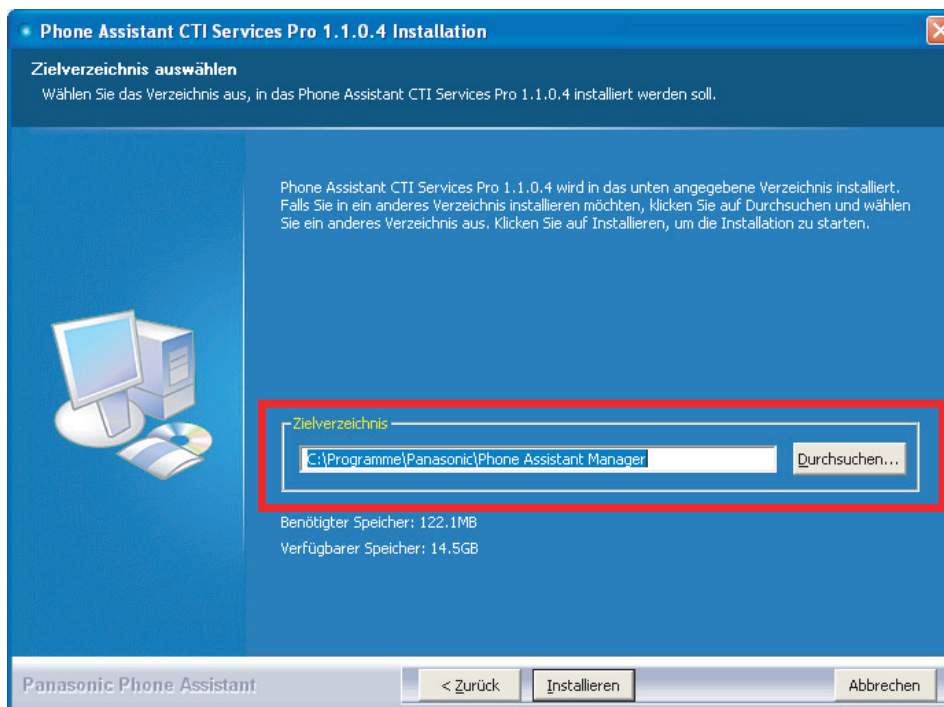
Phone Assistant CTI Services Pro 1.1.0.4 Installation

Zielverzeichnis auswählen
Wählen Sie das Verzeichnis aus, in das Phone Assistant CTI Services Pro 1.1.0.4 installiert werden soll.

Phone Assistant CTI Services Pro 1.1.0.4 wird in das unten angegebene Verzeichnis installiert. Falls Sie in ein anderes Verzeichnis installieren möchten, klicken Sie auf Durchsuchen und wählen Sie ein anderes Verzeichnis aus. Klicken Sie auf Installieren, um die Installation zu starten.

Zielverzeichnis
C:\Programme\Panasonic\Phone Assistant Manager
Durchsuchen...

Benötigter Speicher: 122.1MB
Verfügbarer Speicher: 14.5GB

Panasonic Phone Assistant
< Zurück
Installieren
Abbrechen